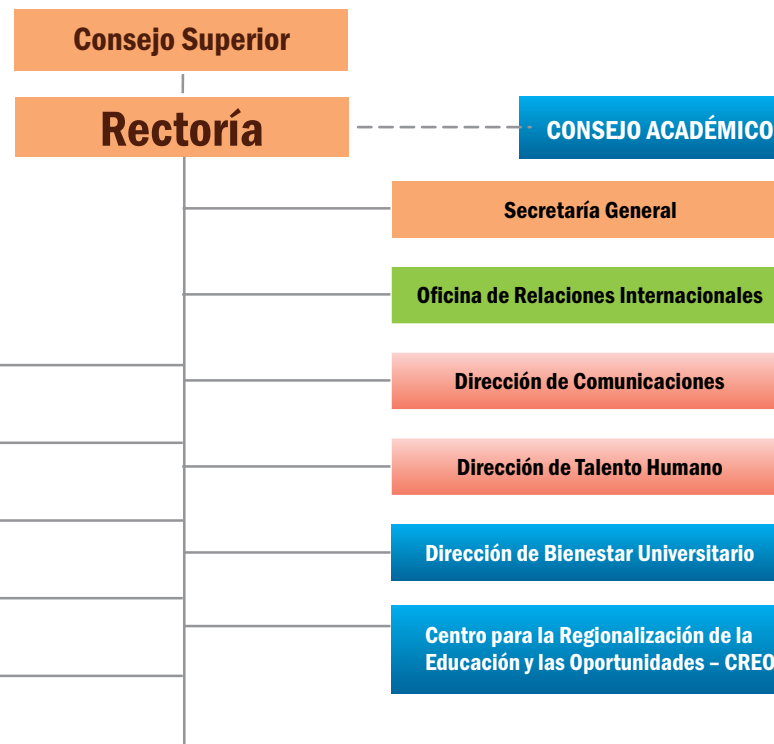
Consejo Superior

Rectoría

CONSEJO ACADÉMICO

Secretaría General

Oficina de Relaciones Internacionales

Dirección de Comunicaciones

Dirección de Talento Humano

Dirección de Bienestar Universitario

Centro para la Regionalización de la Educación y las Oportunidades – CREO